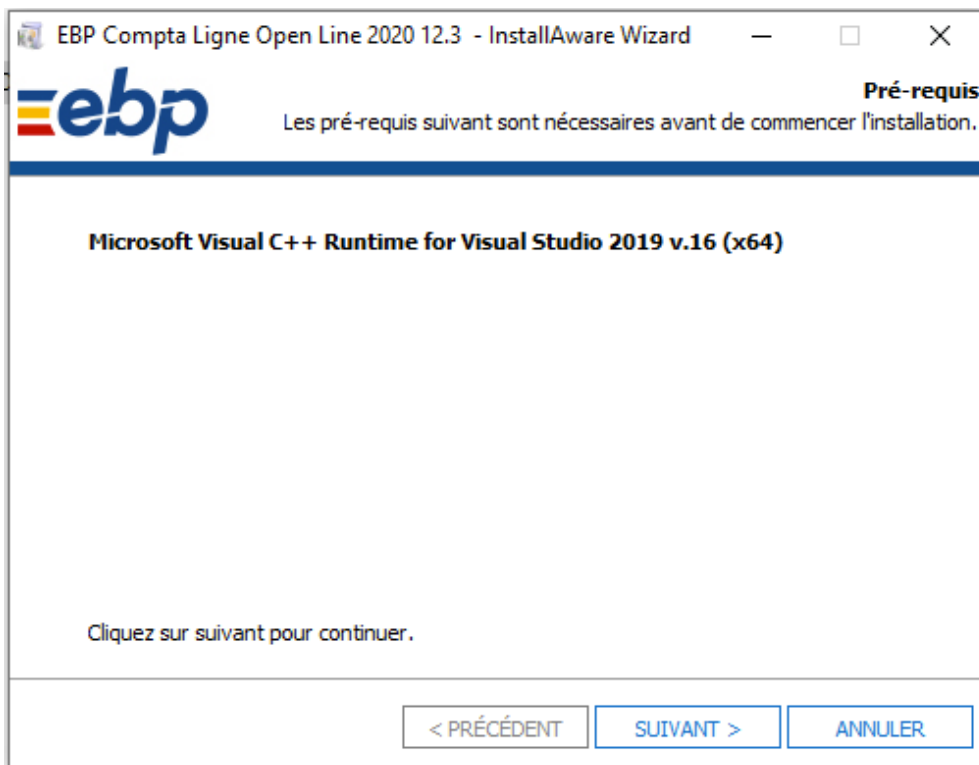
EBP Compta Ligne Open Line 2020 12.3 - InstallAware Wizard

ebp

Pré-requis

Les pré-requis suivant sont nécessaires avant de commencer l'installation.

Microsoft Visual C++ Runtime for Visual Studio 2019 v.16 (x64)

Cliquez sur suivant pour continuer.

< PRÉCÉDENT

SUIVANT >

ANNULER